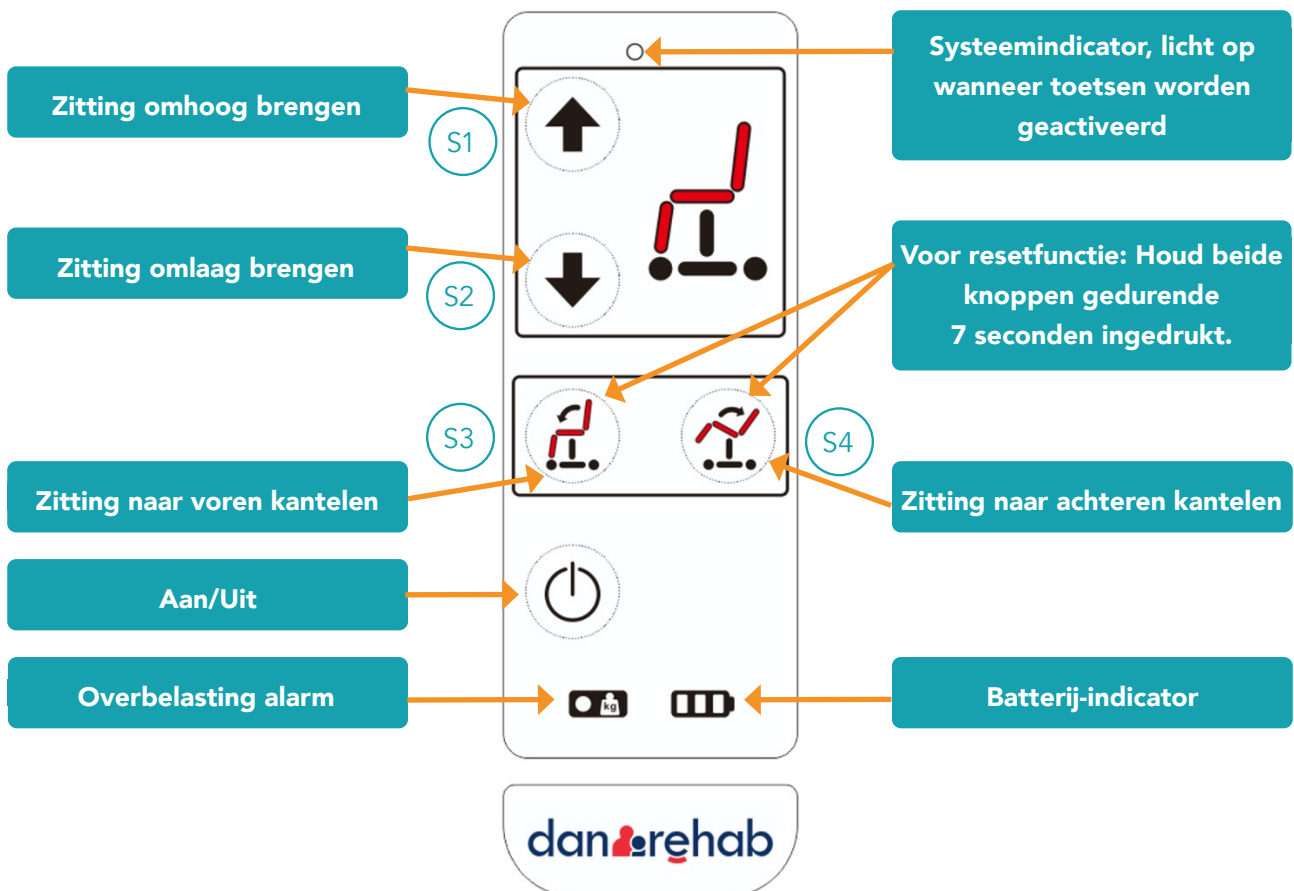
Zitting omhoog brengen

Systeemindicator, licht op wanneer toetsen worden geactiveerd

S1

Zitting omlaag brengen

S2

Voor resetfunctie: Houd beide knoppen gedurende 7 seconden ingedrukt.

S3

S4

Zitting naar voren kantelen

Zitting naar achteren kantelen

Aan/Uit

Overbelasting alarm

kg

Batterij-indicator

danrehab